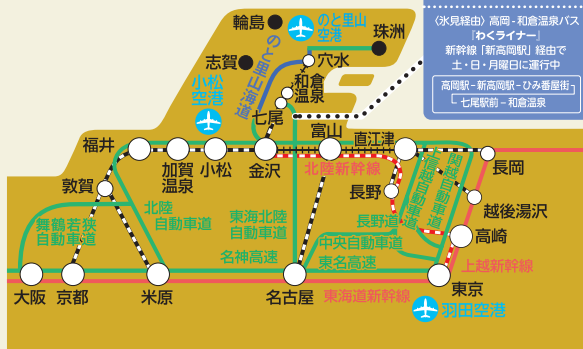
〈氷見経由〉高岡・和倉温泉バス
「わくライナー」
新幹線「新高岡駅」経由で
土・日・月曜日に運行中

高岡駅⇔新高岡駅⇔ひみ番屋街
└七尾駅前⇔和倉温泉

輪島
のと里山空港
珠洲
志賀
穴水
のと里山海道
和倉温泉
小松空港
七尾
福井
加賀温泉
小松
金沢
富山
直江津
長岡
敦賀
北陸新幹線
長野
上信越自動車道
関越自動車道
越後湯沢
舞鶴若狭自動車道
北陸自動車道
東海北陸自動車道
長野道
高崎
中央自動車道
名神高速
東名高速
上越新幹線
大阪
京都
米原
名古屋
東海道新幹線
東京
羽田空港